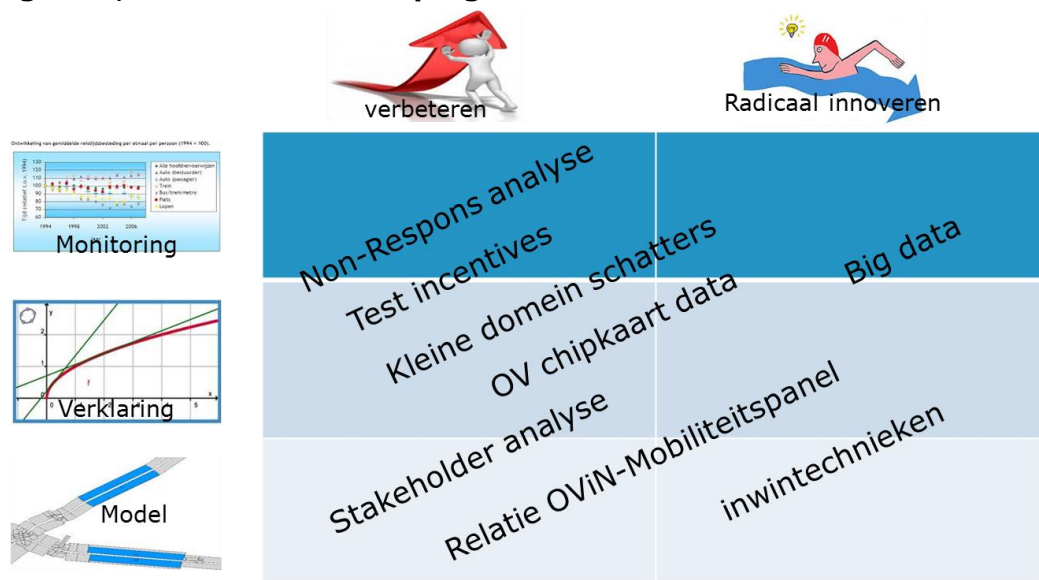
verbeteren

Radicaal innoveren

Ontwikkeling van gemiddelde reistijdbesteding per etmaal per persoon (1994 = 100).

Tijd (relatief t.o.v. 1994)

130
120
110
100
90
80
70
60

1994 1998 2002 2006

Alle hoofdvervoerwijzen
Auto (bestuurder)
Auto (passagier)
Trein
Bus/tram/metro
Fiets
Lopen

Monitoring

y
2
1
0
f
x
5

Verklaring

Model

Non-Respons analyse

Test incentives

Kleine domein schatters

OV chipkaart data

Stakeholder analyse

Relatie OViN-Mobiliteitspanel

Big data

inwintechnieken